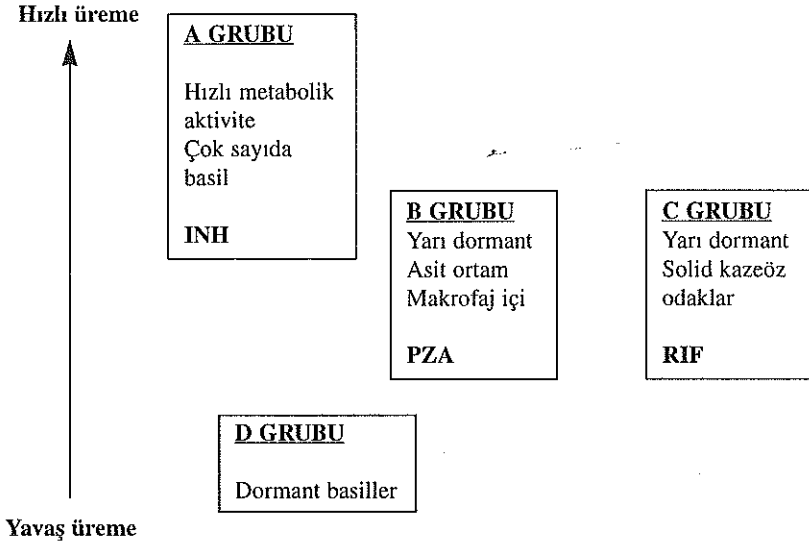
Hızlı üreme

A GRUBU

Hızlı metabolik aktivite
Çok sayıda basil

INH

B GRUBU
Yarı dormant
Asit ortam
Makrofaj içi

PZA

C GRUBU
Yarı dormant
Solid kazeöz odaklar

RIF

D GRUBU

Dormant basiller

Yavaş üreme